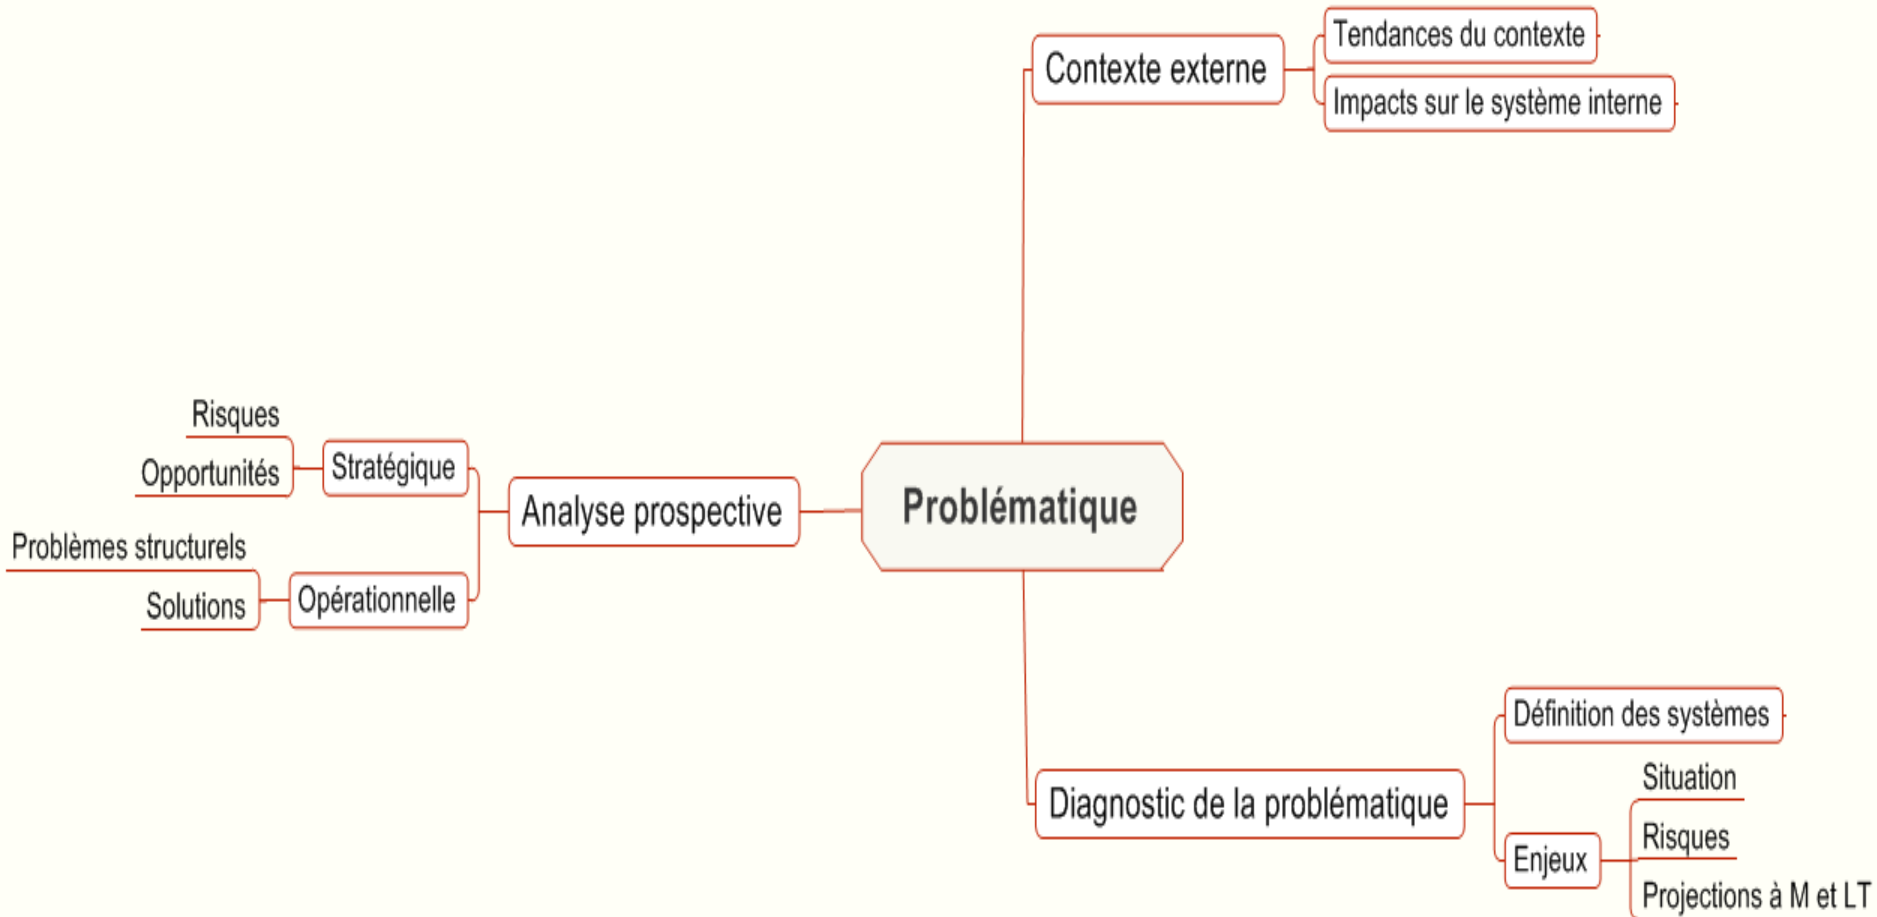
Contexte externe

Tendances du contexte

Impacts sur le système interne

Risques

Opportunités

Stratégique

Analyse prospective

Problématique

Problèmes structurels

Solutions

Opérationnelle

Définition des systèmes

Diagnostic de la problématique

Situation

Risques

Enjeux

Projections à M et LT